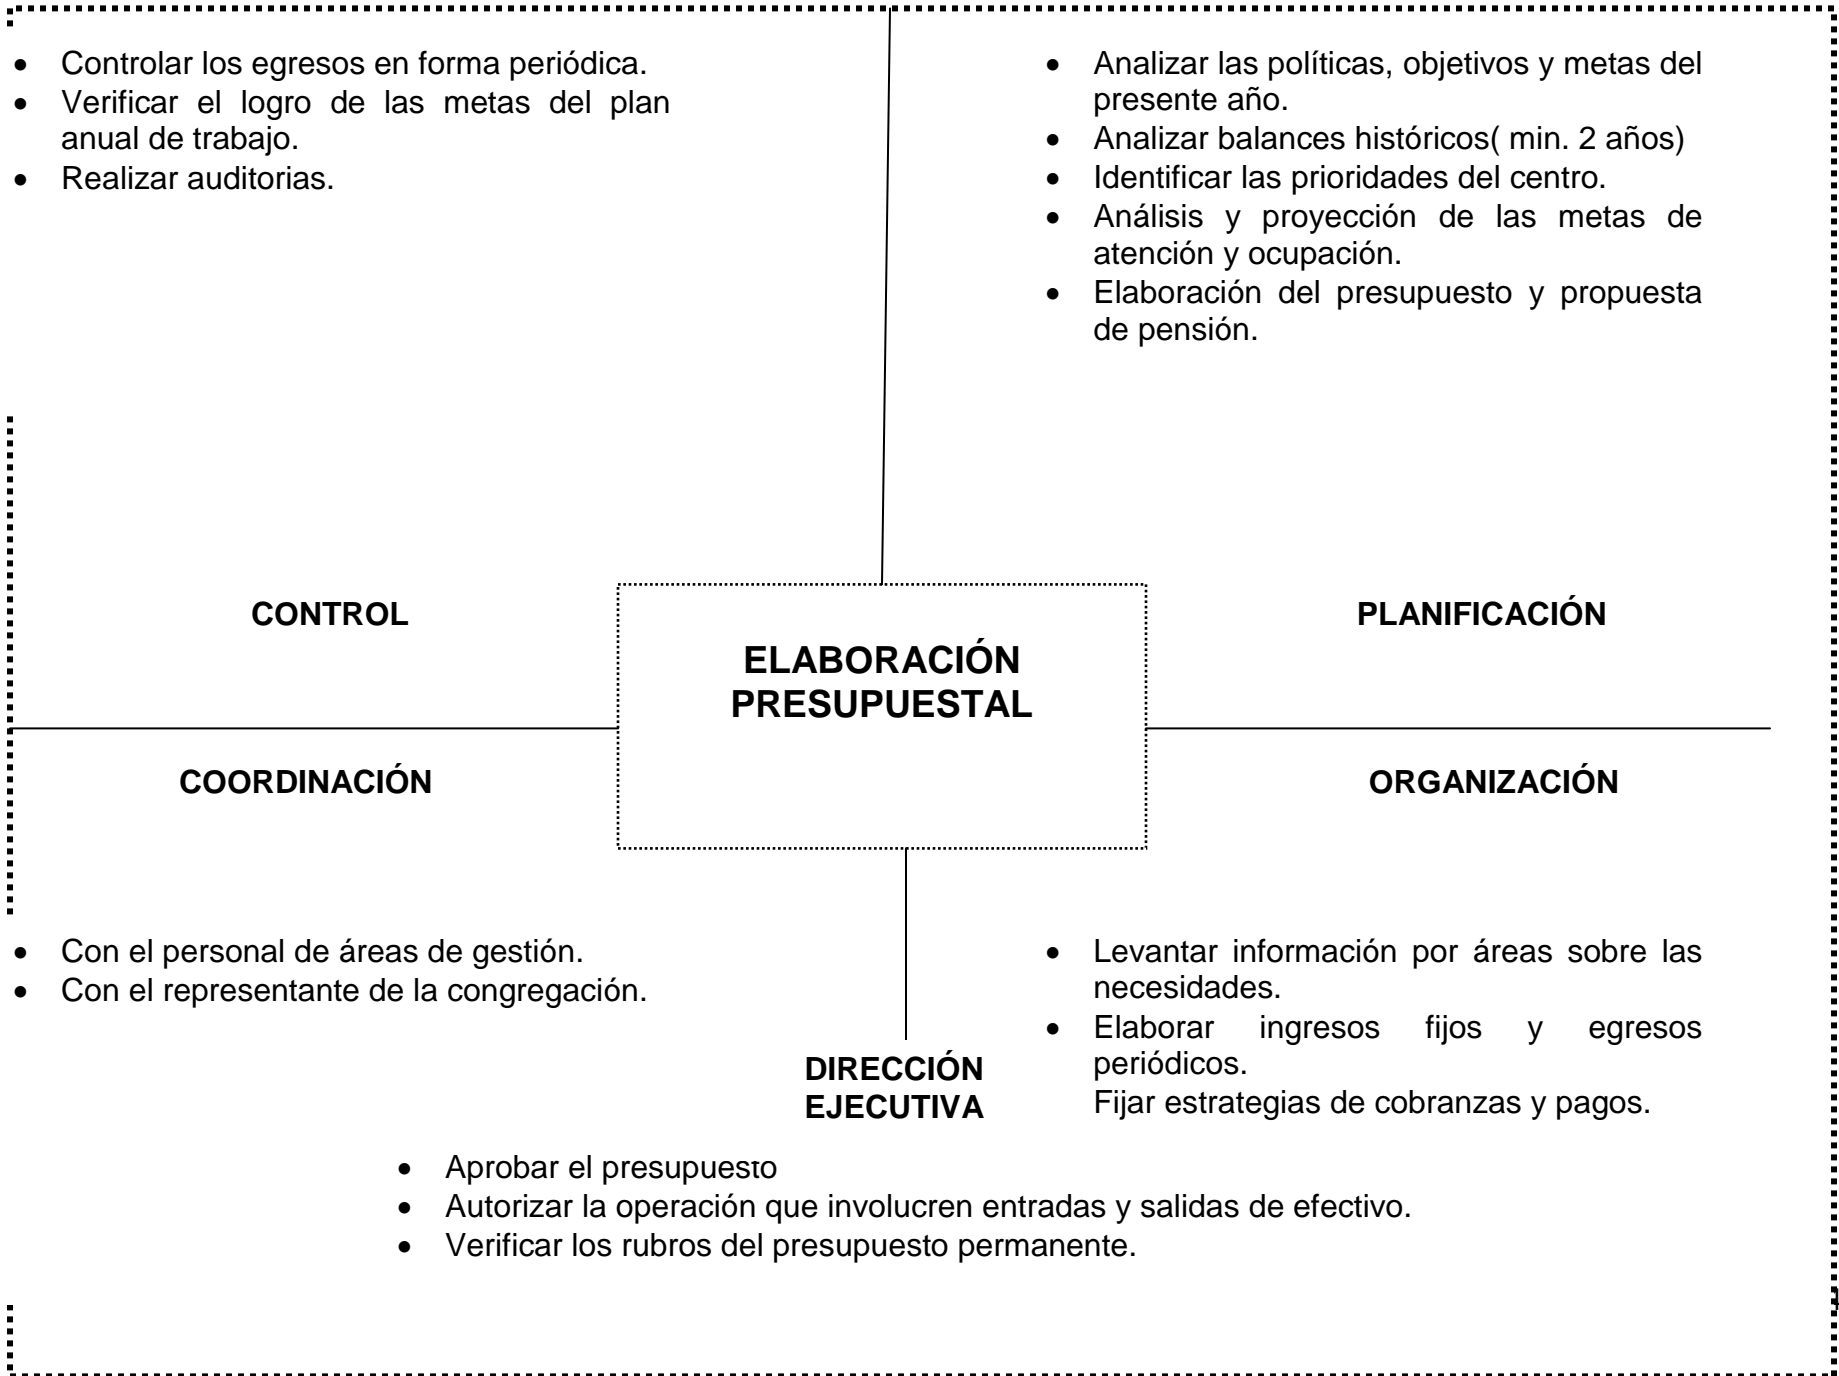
- Controlar los egresos en forma periódica.
- Verificar el logro de las metas del plan anual de trabajo.
- Realizar auditorias.

- Analizar las políticas, objetivos y metas del presente año.
- Analizar balances históricos( min. 2 años)
- Identificar las prioridades del centro.
- Análisis y proyección de las metas de atención y ocupación.
- Elaboración del presupuesto y propuesta de pensión.

CONTROL

ELABORACIÓN PRESUPUESTAL

PLANIFICACIÓN

COORDINACIÓN

ORGANIZACIÓN

- Con el personal de áreas de gestión.
- Con el representante de la congregación.

- Levantar información por áreas sobre las necesidades.
- Elaborar ingresos fijos y egresos periódicos.
Fijar estrategias de cobranzas y pagos.

DIRECCIÓN EJECUTIVA

- Aprobar el presupuesto
- Autorizar la operación que involucren entradas y salidas de efectivo.
- Verificar los rubros del presupuesto permanente.